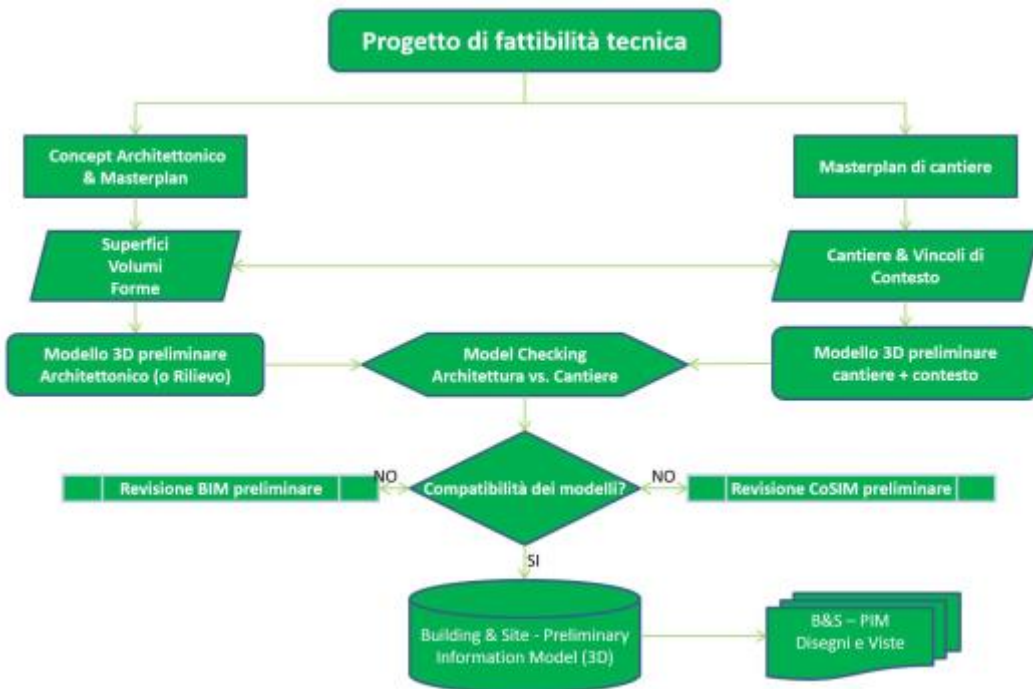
Progetto di fattibilità tecnica

Concept Architettonico & Masterplan

Masterplan di cantiere

Superfici
Volumi
Forme

Cantiere & Vincoli di Contesto

Modello 3D preliminare Architettonico (o Rilievo)

Model Checking
Architettura vs. Cantiere

Modello 3D preliminare cantiere + contesto

Revisione BIM preliminare

NO

Compatibilità dei modelli?

NO

Revisione CoSIM preliminare

SI

Building & Site - Preliminary Information Model (3D)

B&S – PIM
Disegni e Viste